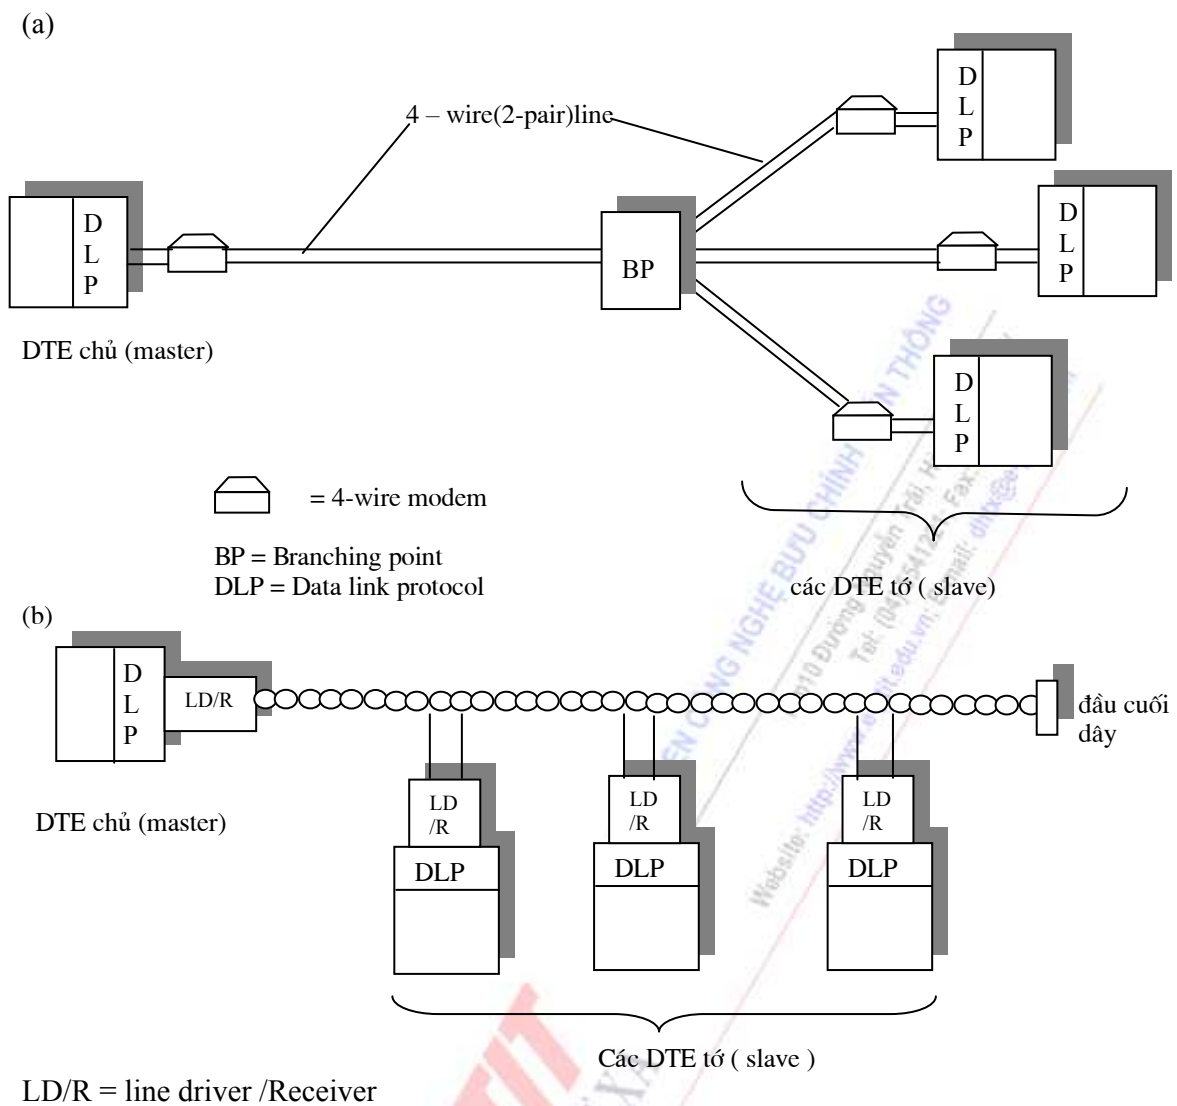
(a)

4 – wire(2-pair)line

D L P

D L P

D L P

BP

D L P

DTE chủ (master)

= 4-wire modem

BP = Branching point
DLP = Data link protocol

các DTE tớ ( slave)

(b)

D L P

LD/R

đầu cuối dây

DTE chủ (master)

LD /R

DLP

LD /R

DLP

LD /R

DLP

Các DTE tớ ( slave )

LD/R = line driver /Receiver